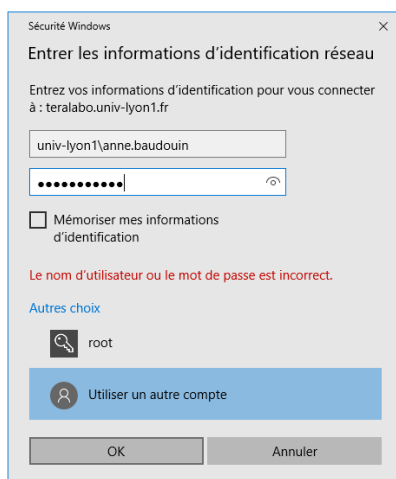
Sécurité Windows

×

Entrer les informations d'identification réseau

Entrez vos informations d'identification pour vous connecter à : teralabo.univ-lyon1.fr

univ-lyon1\anne.baudouin

●●●●●●●●●●●

Mémoriser mes informations d'identification

Le nom d'utilisateur ou le mot de passe est incorrect.

Autres choix

root

Utiliser un autre compte

OK

Annuler